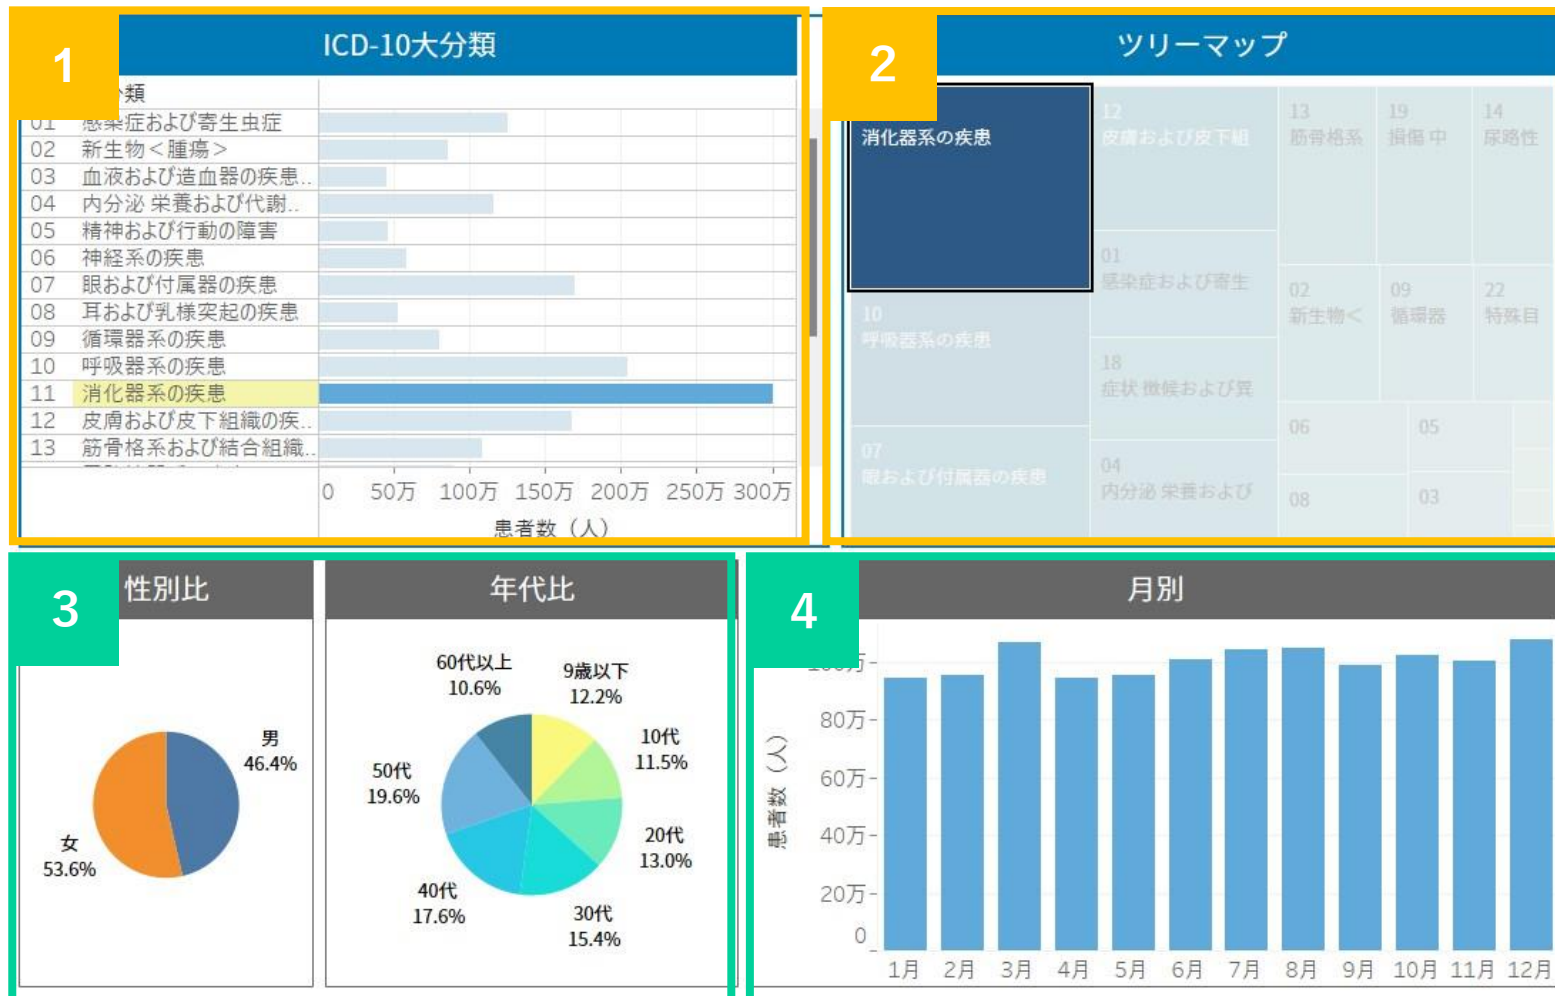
1

ICD-10大分類

分類

01 感染症および寄生虫症
02 新生物＜腫瘍＞
03 血液および造血器の疾患..
04 内分泌 栄養および代謝..
05 精神および行動の障害
06 神経系の疾患
07 眼および付属器の疾患
08 耳および乳様突起の疾患
09 循環器系の疾患
10 呼吸器系の疾患
11 消化器系の疾患
12 皮膚および皮下組織の疾..
13 筋骨格系および結合組織..

0 50万 100万 150万 200万 250万 300万
患者数（人）

2

ツリーマップ

消化器系の疾患
12 皮膚および皮下組
13 筋骨格系
19 損傷 中
14 尿路性
01 感染症および寄生
02 新生物＜
09 循環器
22 特殊目
10 呼吸器系の疾患
18 症状 徴候および異
06
05
07 眼および付属器の疾患
04 内分泌 栄養および
08
03

3

性別比

男 46.4%
女 53.6%

年代比

60代以上 10.6%
9歳以下 12.2%
10代 11.5%
50代 19.6%
20代 13.0%
40代 17.6%
30代 15.4%

4

月別

100万
80万
60万
40万
20万
0
患者数（人）
1月 2月 3月 4月 5月 6月 7月 8月 9月 10月 11月 12月